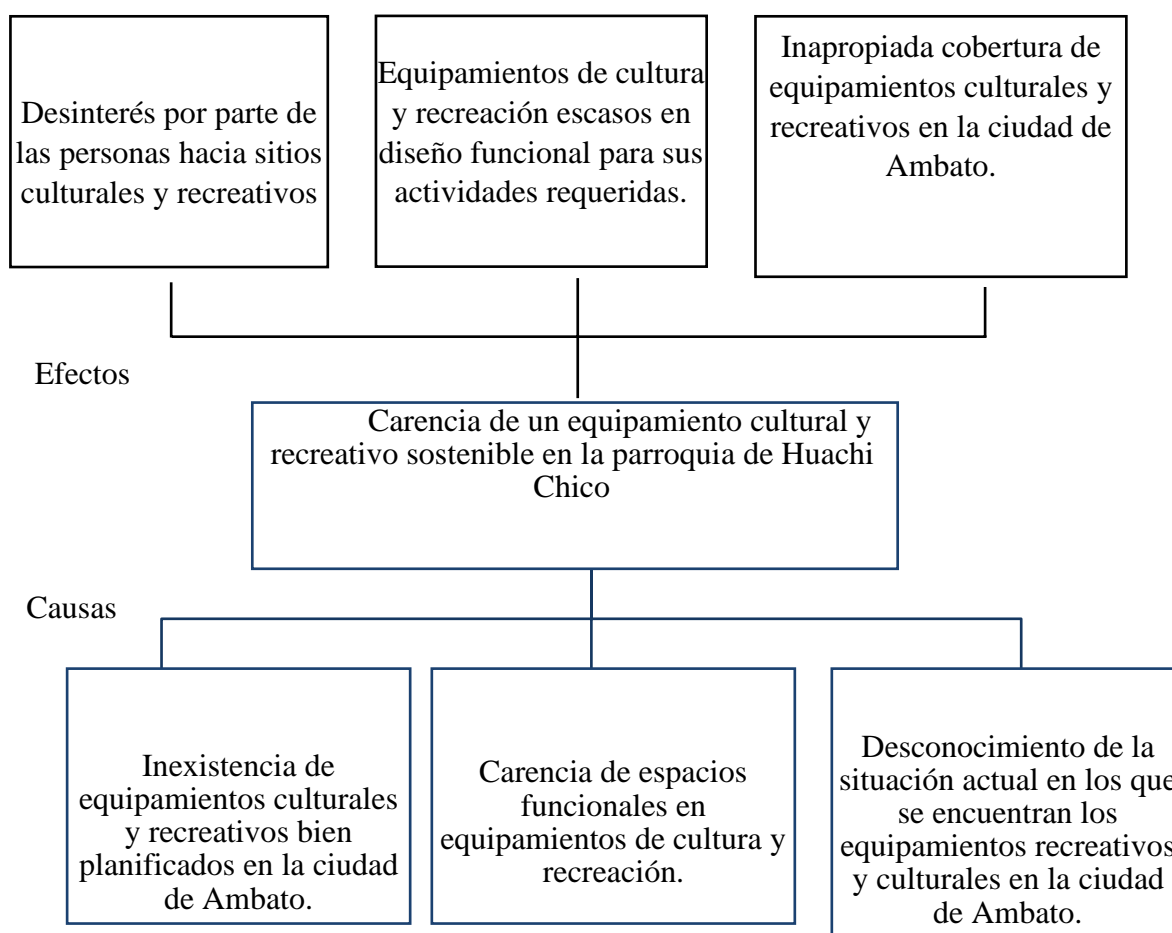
Desinterés por parte de las personas hacia sitios culturales y recreativos

Equipamientos de cultura y recreación escasos en diseño funcional para sus actividades requeridas.

Inapropiada cobertura de equipamientos culturales y recreativos en la ciudad de Ambato.

Efectos

Carencia de un equipamiento cultural y recreativo sostenible en la parroquia de Huachi Chico

Causas

Inexistencia de equipamientos culturales y recreativos bien planificados en la ciudad de Ambato.

Carencia de espacios funcionales en equipamientos de cultura y recreación.

Desconocimiento de la situación actual en los que se encuentran los equipamientos recreativos y culturales en la ciudad de Ambato.